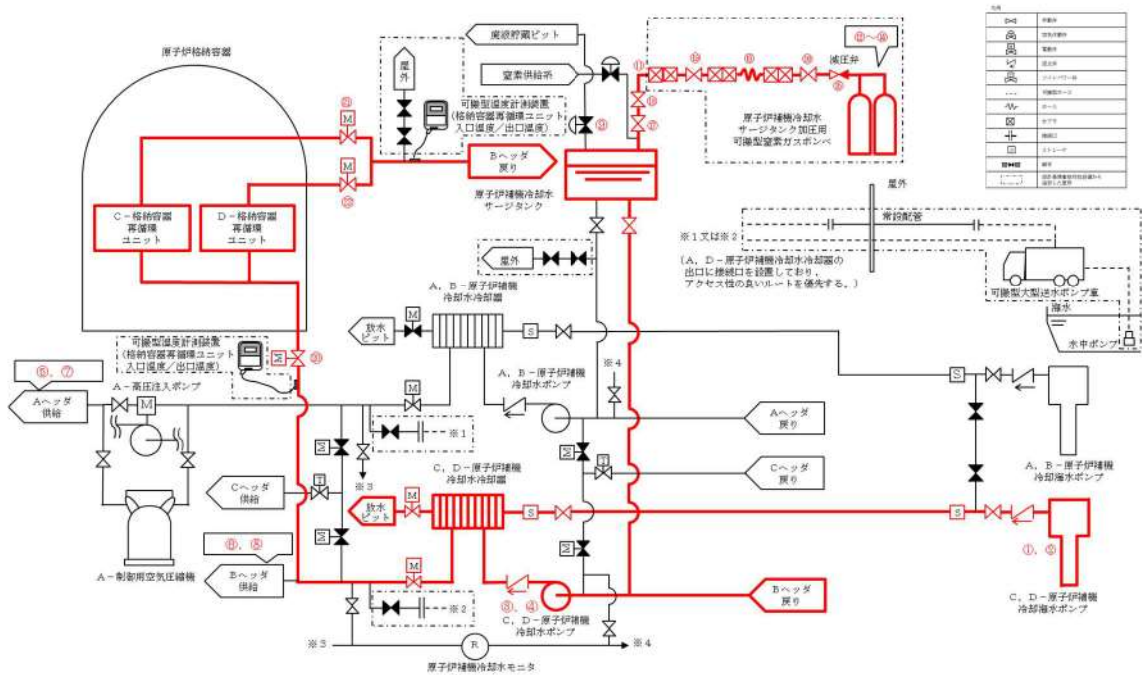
原子炉格納容器

屋外

可搬型温度計測装置（格納容器再循環ユニット入口温度／出口温度）

廃液貯留ピット

窒素供給系

Bヘッダ戻り

原子炉補機冷却水サージタンク

原子炉補機冷却水サージタンク加圧用可搬型窒素ガスボンベ

減圧弁

C－格納容器再循環ユニット

D－格納容器再循環ユニット

屋外

常設配管

※1又は※2

（A，D－原子炉補機冷却水冷却器の出口に接続口を設置しており、アクセス性の良いルートを優先する。）

可搬型大型送水ポンプ車

海水

水中ポンプ

屋外

A，B－原子炉補機冷却水冷却器

放水ピット

可搬型温度計測装置（格納容器再循環ユニット入口温度／出口温度）

⑥，⑦

A－高圧注入ポンプ

Aヘッダ供給

A，B－原子炉補機冷却水ポンプ

※4

Aヘッダ戻り

※1

Cヘッダ供給

※3

C，D－原子炉補機冷却水冷却器

放水ピット

Cヘッダ戻り

A，B－原子炉補機冷却海水ポンプ

⑨，⑧

Bヘッダ供給

A－制御用空気圧縮機

※2

③，④

C，D－原子炉補機冷却水ポンプ

Bヘッダ戻り

①，②

C，D－原子炉補機冷却海水ポンプ

※3

原子炉補機冷却水モニタ

※4

⑪～⑯